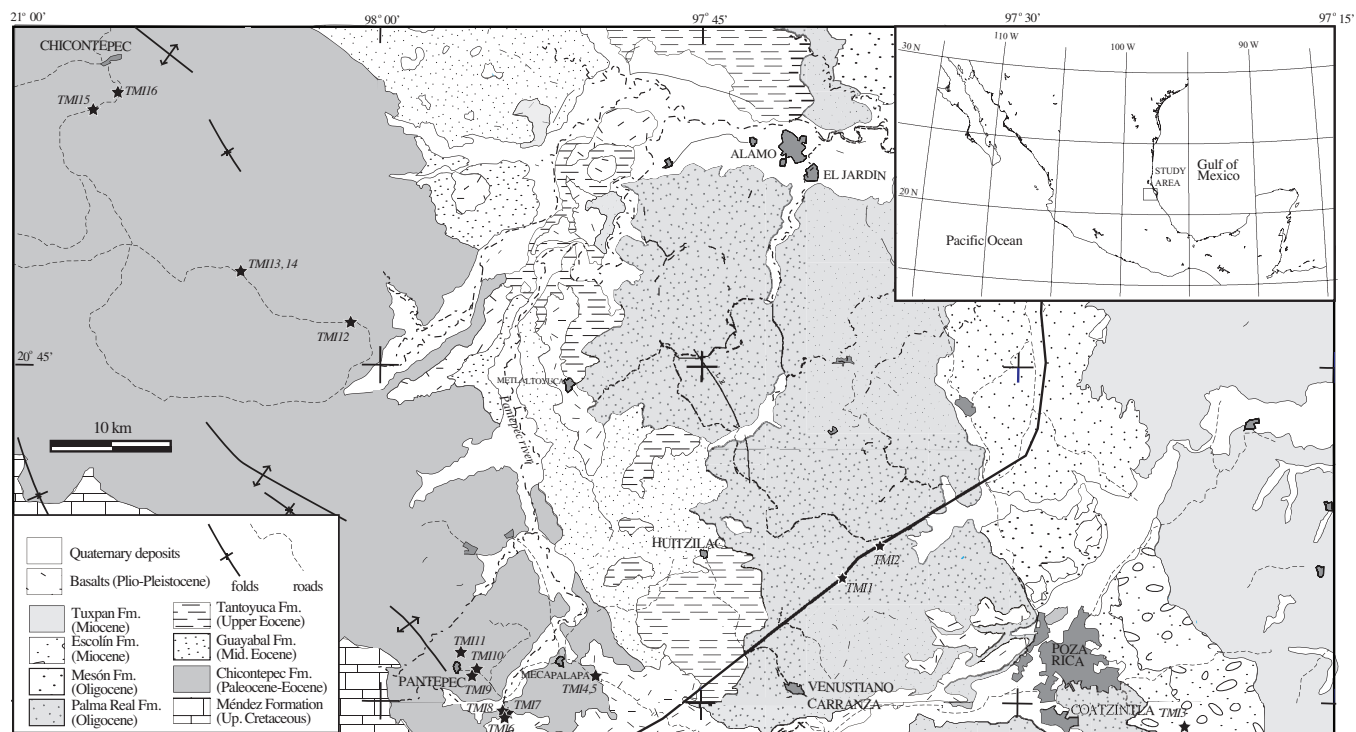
21° 00'
98° 00'
97° 45'
97° 30'
97° 15'

CHICONTEPEC
TMI16
TMI15
TMI13, 14
TMI12
20° 45'
10 km
Pantepec river
METLALTOYUCA
ALAMO
EL JARDIN
HUITZILAC
TMI2
TMI1
TMI11
TMI10
TMI9
TMI8
TMI7
TMI6
PANTEPEC
MECAPALAPA
TMI4,5
VENUSTIANO CARRANZA
POZA RICA
COATZINTLA
TMI3

30 N
110 W
100 W
90 W
20 N
STUDY AREA
Gulf of Mexico
Pacific Ocean

Quaternary deposits
Basalts (Plio-Pleistocene)
folds
roads
Tuxpan Fm. (Miocene)
Escolín Fm. (Miocene)
Mesón Fm. (Oligocene)
Palma Real Fm. (Oligocene)
Tantoyuca Fm. (Upper Eocene)
Guayabal Fm. (Mid. Eocene)
Chicontepec Fm. (Paleocene-Eocene)
Méndez Formation (Up. Cretaceous)